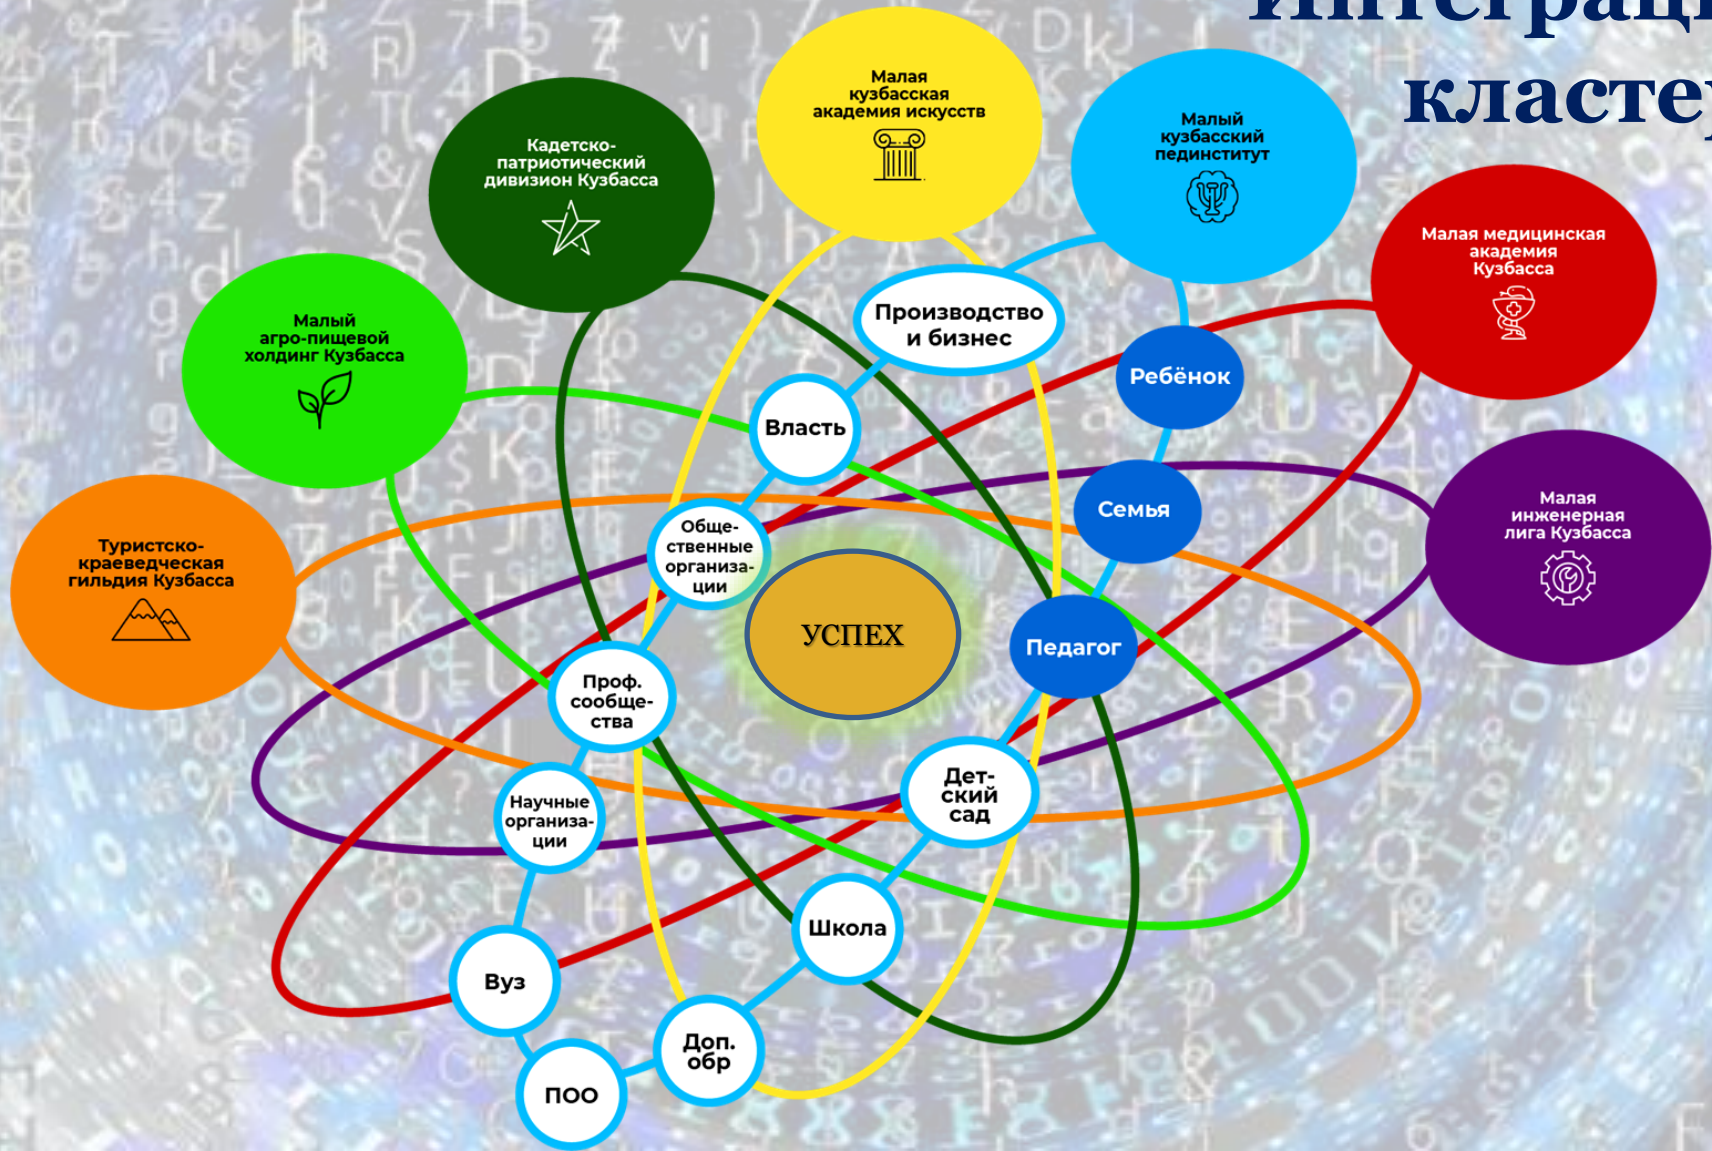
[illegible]
кластер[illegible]

Малая кузбасская академия искусств

Кадетско-патриотический дивизион Кузбасса

Малый кузбасский пединститут

Малая медицинская академия Кузбасса

Малый агро-пищевой холдинг Кузбасса

Туристско-краеведческая гильдия Кузбасса

Малая инженерная лига Кузбасса

Производство и бизнес

Ребёнок

Власть

Семья

Общественные организации

УСПЕХ

Педагог

Проф. сообщества

Научные организации

Детский сад

Школа

Вуз

Доп. обр

ПОО